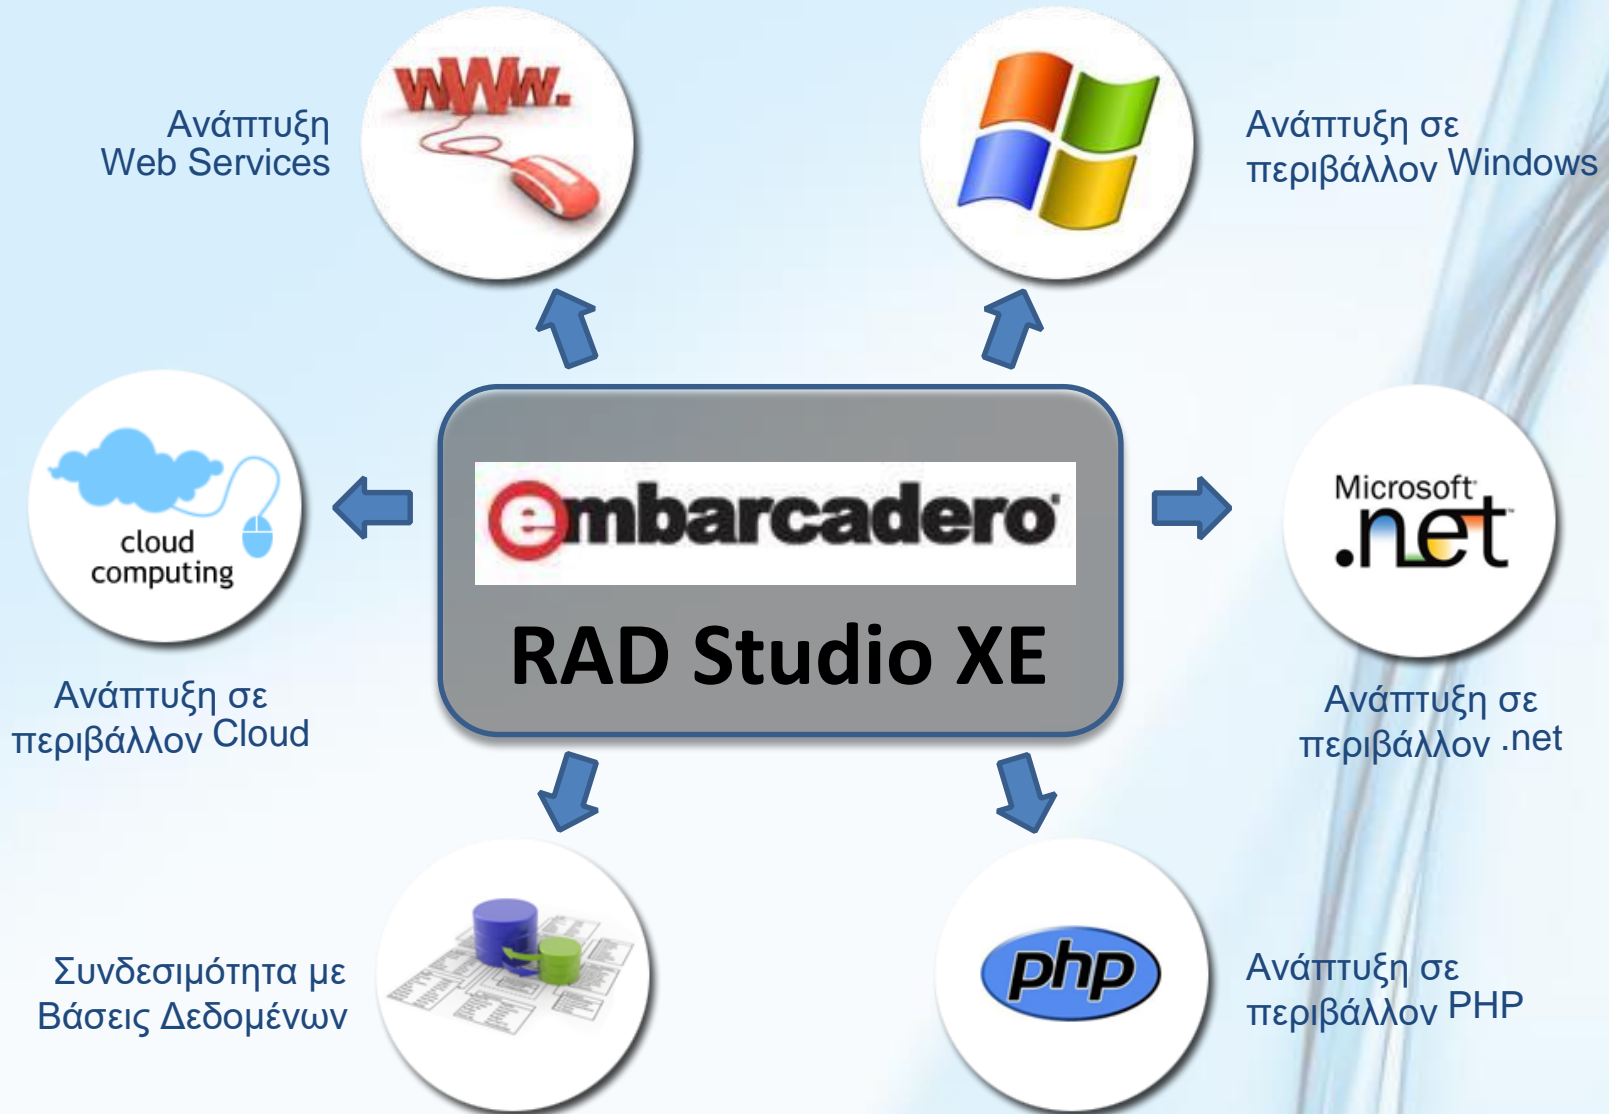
Ανάπτυξη Web Services

www.

Ανάπτυξη σε περιβάλλον Windows

cloud computing

embarcadero

RAD Studio XE

Microsoft .net

Ανάπτυξη σε περιβάλλον Cloud

Ανάπτυξη σε περιβάλλον .net

Συνδεσιμότητα με Βάσεις Δεδομένων

php

Ανάπτυξη σε περιβάλλον PHP